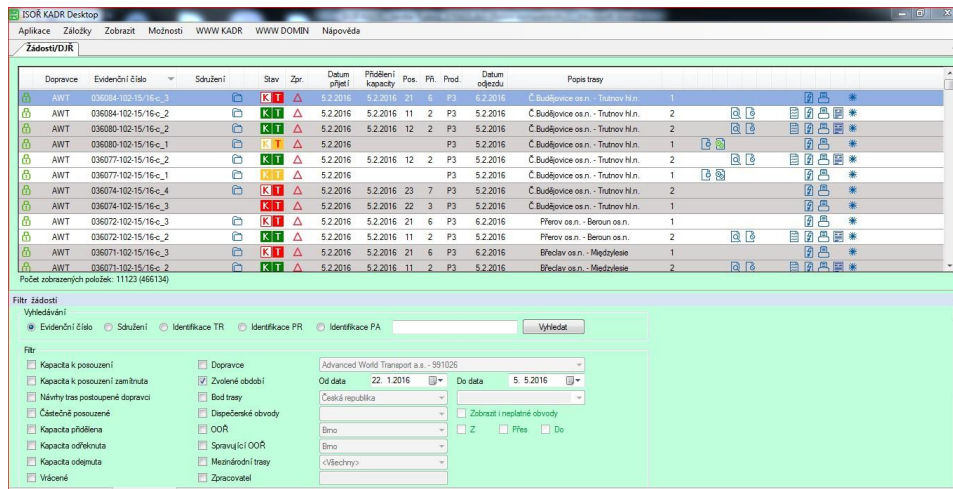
ISOŘ KADR Desktop

Aplikace Záložky Zobrazit Možnosti WWW KADR WWW DOMIN Nápověda

Žádosti/DJŘ

| Dopravce | Evidenční číslo | Sdružení | Stav | Zpr. | Datum přijetí | Přidělení kapacity | Pos. | Př. | Prod. | Datum odjezdu | Popis trasy | |
|---|---|---|---|---|---|---|---|---|---|---|---|---|
| AWT | 036084-102-15/16-c_3 | | K T | | 5.2.2016 | 5.2.2016 | 21 | 6 | P3 | 5.2.2016 | Č.Budějovice os.n. - Trutnov hl.n. | 1 |
| AWT | 036084-102-15/16-c_2 | | K T | | 5.2.2016 | 5.2.2016 | 11 | 2 | P3 | 5.2.2016 | Č.Budějovice os.n. - Trutnov hl.n. | 2 |
| AWT | 036080-102-15/16-c_2 | | K T | | 5.2.2016 | 5.2.2016 | 11 | 2 | P3 | 5.2.2016 | Č.Budějovice os.n. - Trutnov hl.n. | 2 |
| AWT | 036080-102-15/16-c_1 | | K T | | 5.2.2016 | | | | P3 | 5.2.2016 | Č.Budějovice os.n. - Trutnov hl.n. | 1 |
| AWT | 036077-102-15/16-c_2 | | K T | | 5.2.2016 | 5.2.2016 | 12 | 2 | P3 | 5.2.2016 | Č.Budějovice os.n. - Trutnov hl.n. | 2 |
| AWT | 036077-102-15/16-c_1 | | K T | | 5.2.2016 | | | | P3 | 5.2.2016 | Č.Budějovice os.n. - Trutnov hl.n. | 1 |
| AWT | 036074-102-15/16-c_4 | | K T | | 5.2.2016 | 5.2.2016 | 23 | 7 | P3 | 5.2.2016 | Č.Budějovice os.n. - Trutnov hl.n. | 2 |
| AWT | 036074-102-15/16-c_3 | | K T | | 5.2.2016 | 5.2.2016 | 22 | 3 | P3 | 5.2.2016 | Č.Budějovice os.n. - Trutnov hl.n. | 1 |
| AWT | 036072-102-15/16-c_3 | | K T | | 5.2.2016 | 5.2.2016 | 21 | 6 | P3 | 6.2.2016 | Přerov os.n. - Beroun os.n. | 1 |
| AWT | 036072-102-15/16-c_2 | | K T | | 5.2.2016 | 5.2.2016 | 11 | 2 | P3 | 6.2.2016 | Přerov os.n. - Beroun os.n. | 2 |
| AWT | 036071-102-15/16-c_3 | | K T | | 5.2.2016 | 5.2.2016 | 21 | 6 | P3 | 6.2.2016 | Břeclav os.n. - Miedzylesie | 1 |
| AWT | 036071-102-15/16-c_2 | | K T | | 5.2.2016 | 5.2.2016 | 11 | 2 | P3 | 5.2.2016 | Břeclav os.n. - Miedzylesie | 2 |

Počet zobrazených položek: 11123 (466134)

Filtr žádostí
Vyhledávání
Evidenční číslo Sdružení Identifikace TR Identifikace PR Identifikace PA Vyhledat

Filtr
Kapacita k posouzení
Kapacita k posouzení zamítnuta
Návrhy tras postupené dopravci
Částečně posouzené
Kapacita přidělena
Kapacita odřeknuta
Kapacita odejmuta
Vrácené

Dopravce
Zvolené období
Bod trasy
Dispečerské obvody
OOŘ
Spravující OOŘ
Mezinárodní trasy
Zpracovatel

Advanced World Transport a.s. - 991026
Od data 22. 1.2016 Do data 5. 5.2016
Česká republika
Zobrazit i neplatné obvody
Brno Z Přes Do
Brno
<Všechny>